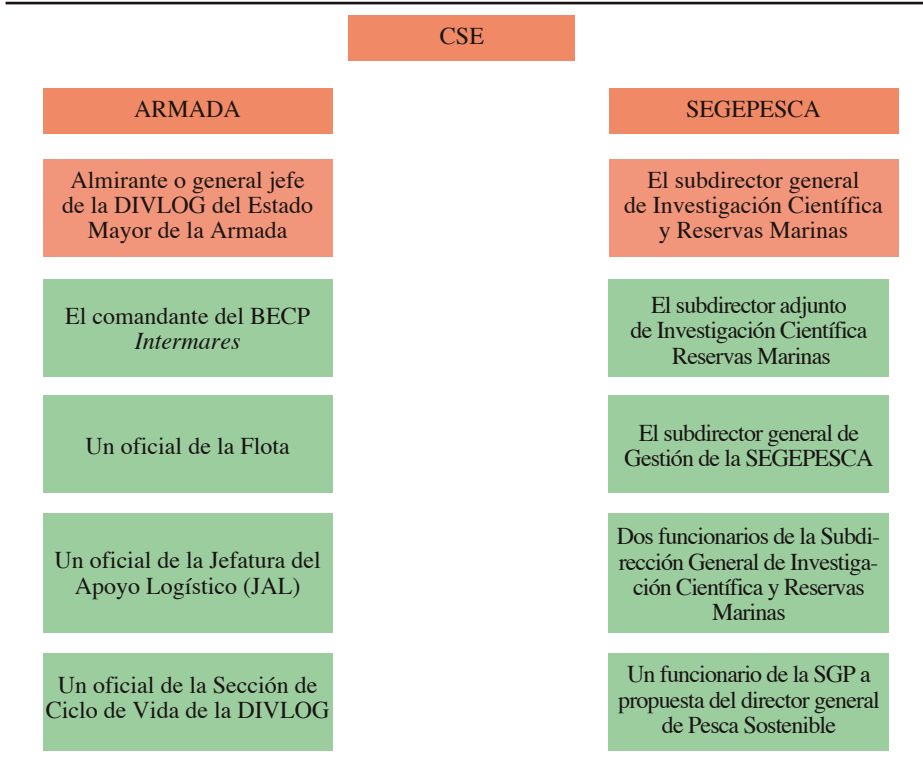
CSE

ARMADA

Almirante o general jefe de la DIVLOG del Estado Mayor de la Armada

El comandante del BECP *Intermares*

Un oficial de la Flota

Un oficial de la Jefatura del Apoyo Logístico (JAL)

Un oficial de la Sección de Ciclo de Vida de la DIVLOG

SEGEPESCA

El subdirector general de Investigación Científica y Reservas Marinas

El subdirector adjunto de Investigación Científica Reservas Marinas

El subdirector general de Gestión de la SEGEPESCA

Dos funcionarios de la Subdirección General de Investigación Científica y Reservas Marinas

Un funcionario de la SGP a propuesta del director general de Pesca Sostenible